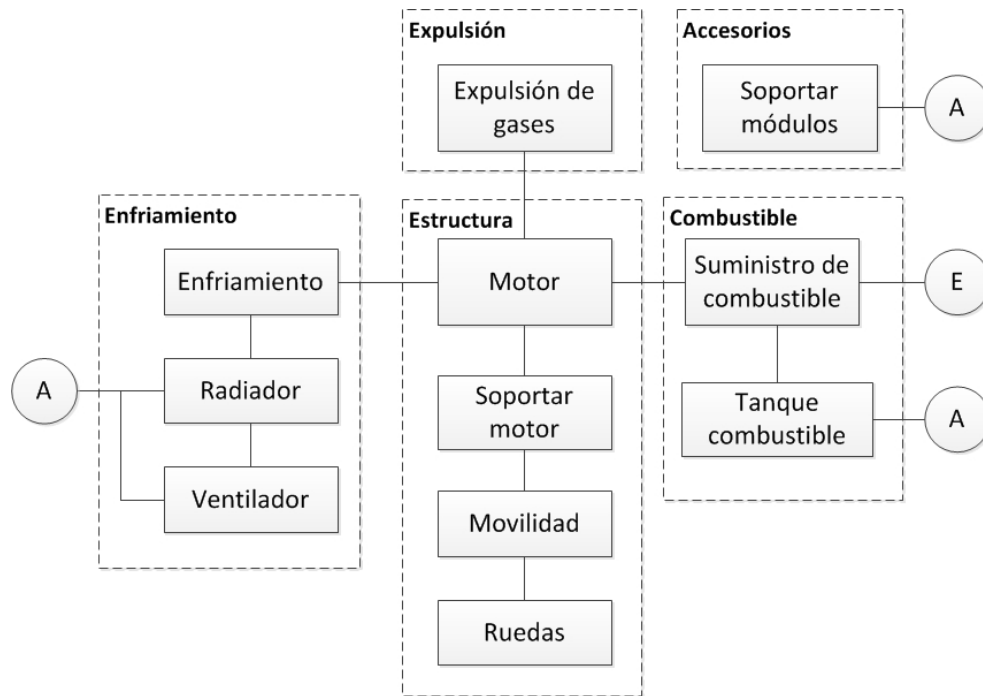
Expulsión

Expulsión de gases

Accesorios

Soportar módulos

A

Enfriamiento

Enfriamiento

A

Radiador

Ventilador

Estructura

Motor

Soportar motor

Movilidad

Ruedas

Combustible

Suministro de combustible

E

Tanque combustible

A